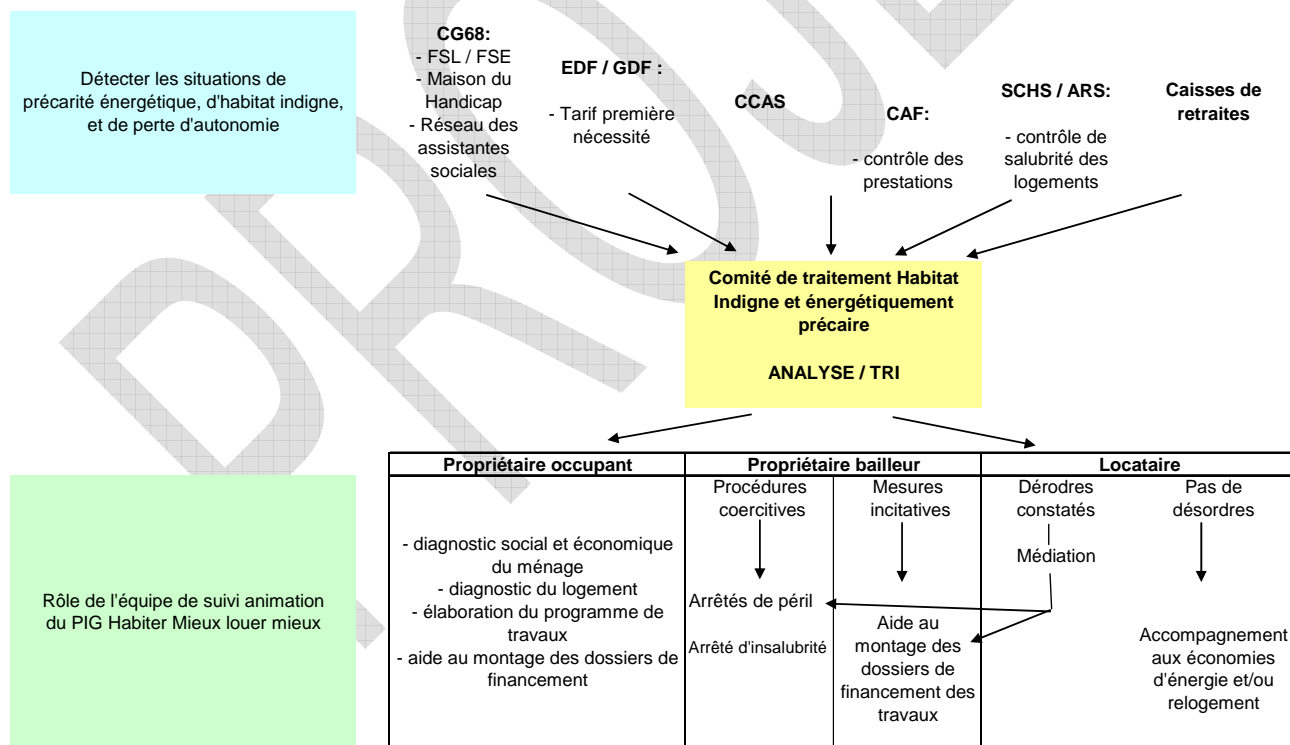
Détecter les situations de précarité énergétique, d'habitat indigne, et de perte d'autonomie

CG68:
- FSL / FSE
- Maison du Handicap
- Réseau des assistantes sociales

EDF / GDF :
- Tarif première nécessité

CCAS

CAF:
- contrôle des prestations

SCHS / ARS:
- contrôle de salubrité des logements

Caisses de retraites

Comité de traitement Habitat Indigne et énergétiquement précaire

ANALYSE / TRI

Rôle de l'équipe de suivi animation du PIG Habiter Mieux louer mieux

| Propriétaire occupant | Propriétaire bailleur | | Locataire | |
|---|---|---|---|---|
| - diagnostic social et économique du ménage<br>- diagnostic du logement<br>- élaboration du programme de travaux<br>- aide au montage des dossiers de financement | Procédures coercitives<br>Arrêtés de péril<br>Arrêté d'insalubrité | Mesures incitatives<br>Aide au montage des dossiers de financement des travaux | Dérodres constatés<br>Médiation | Pas de désordres<br>Accompagnement aux économies d'énergie et/ou relogement |

DROUET